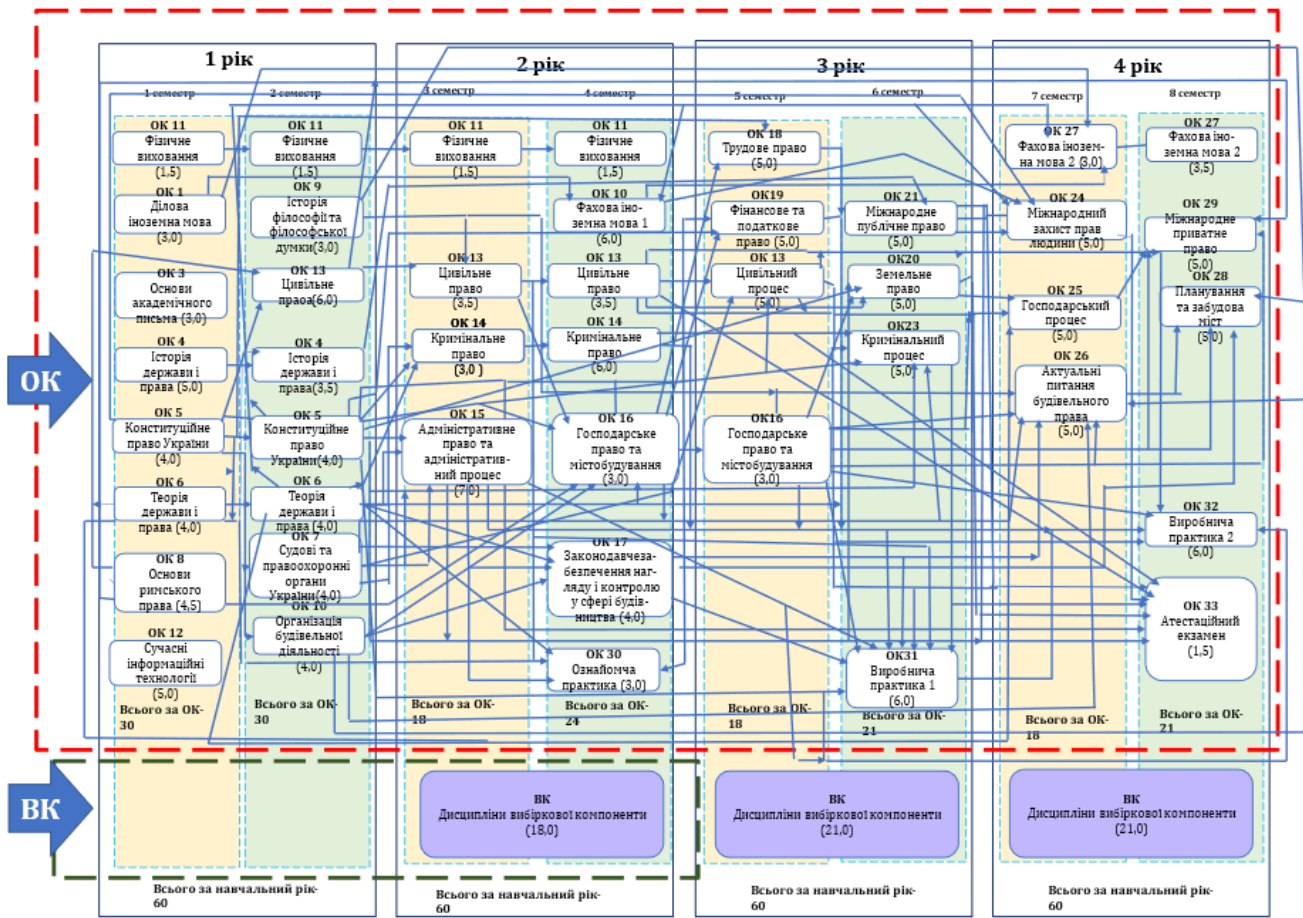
1 рік
2 рік
3 рік
4 рік

1 семестр
2 семестр
3 семестр
4 семестр
5 семестр
6 семестр
7 семестр
8 семестр

ОК

ОК 11 Фізичне виховання (1,5)
ОК 1 Ділова іноземна мова (3,0)
ОК 3 Основи академічного письма (3,0)
ОК 4 Історія держави і права (5,0)
ОК 5 Конституційне право України (4,0)
ОК 6 Теорія держави і права (4,0)
ОК 8 Основи римського права (4,5)
ОК 12 Сучасні інформаційні технології (5,0)
Всього за ОК-30

ОК 11 Фізичне виховання (1,5)
ОК 9 Історія філософії та філософської думки(3,0)
ОК 13 Цивільне праоа(6,0)
ОК 4 Історія держави і права(3,5)
ОК 5 Конституційне право України(4,0)
ОК 6 Теорія держави і права (4,0)
ОК 7 Судові та правоохоронні органи України(4,0)
ОК 10 Організація будівельної діяльності (4,0)
Всього за ОК-30

ОК 11 Фізичне виховання (1,5)
ОК 13 Цивільне право (3,5)
ОК 14 Кримінальне право (3,0)
ОК 15 Адміністративне право та адміністратив-ний процес (7,0)
Всього за ОК-18

ОК 11 Фізичне виховання (1,5)
ОК 10 Фахова іно-земна мова 1 (6,0)
ОК 13 Цивільне право (3,5)
ОК 14 Кримінальне право (6,0)
ОК 16 Господарське право та містобудування (3,0)
ОК 17 Законодавчеза-безпечення наг-ляду і контролю у сфері буді-вництва (4,0)
ОК 30 Ознайомча практика (3,0)
Всього за ОК-24

ОК 18 Трудове право (5,0)
ОК19 Фінансове та податкове право (5,0)
ОК 13 Цивільний процес (5,0)
ОК16 Господарське право та містобудування (3,0)
Всього за ОК-18

ОК 21 Міжнародне публічне право (5,0)
ОК20 Земельне право (5,0)
ОК23 Кримінальний процес (5,0)
ОК31 Виробнича практика 1 (6,0)
Всього за ОК-21

ОК 27 Фахова інозем-на мова 2 (3,0)
ОК 24 Міжнародний захист прав людини (5,0)
ОК 25 Господарський процес (5,0)
ОК 26 Актуальні питання будівельного права (5,0)
Всього за ОК-18

ОК 27 Фахова іно-земна мова 2 (3,5)
ОК 29 Міжнародне приватне право (5,0)
ОК 28 Планування та забудова міст (5,0)
ОК 32 Виробнича практика 2 (6,0)
ОК 33 Атестаційний екзамен (1,5)
Всього за ОК-21

ВК

ВК Дисципліни вибіркової компоненти (18,0)
ВК Дисципліни вибіркової компоненти (21,0)
ВК Дисципліни вибіркової компоненти (21,0)

Всього за навчальний рік-60
Всього за навчальний рік-60
Всього за навчальний рік-60
Всього за навчальний рік-60